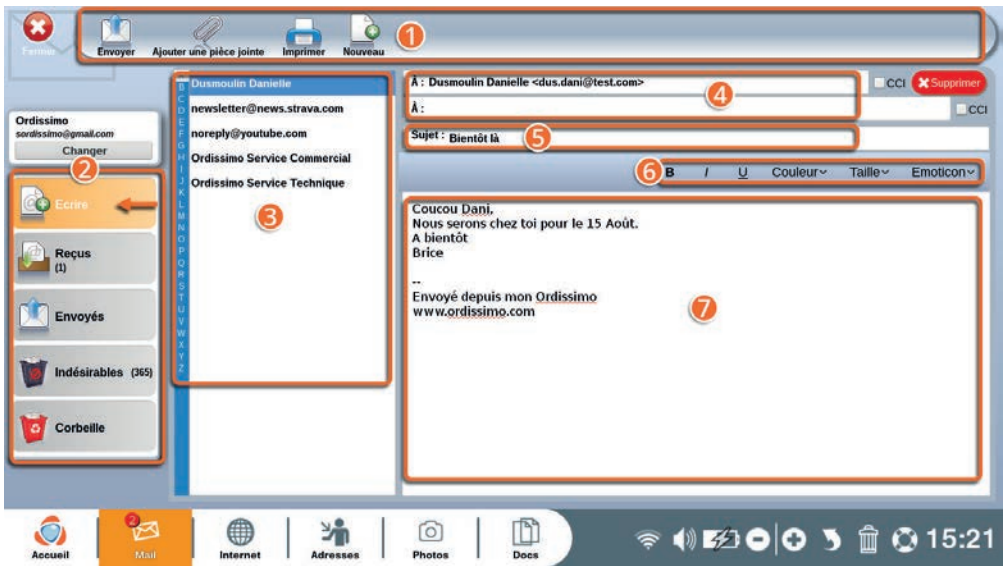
Fermer

Envoyer Ajouter une pièce jointe Imprimer Nouveau

1

Ordissimo
sordissimo@gmail.com
Changer

2

Ecrire

Reçus (1)

Envoyés

Indésirables (365)

Corbeille

B C D E F G H I J K L M N O P Q R S T U V W X Y Z

Dusmoulin Danielle
newsletter@news.strava.com
noreply@youtube.com
Ordissimo Service Commercial
Ordissimo Service Technique

3

À : Dusmoulin Danielle <dus.dani@test.com>

À :

4

CCI Supprimer

CCI

Sujet : Bientôt là

5

6 B I U Couleur Taille Emoticon

Coucou Dani,
Nous serons chez toi pour le 15 Août.
A bientôt
Brice

--
Envoyé depuis mon Ordissimo
www.ordissimo.com

7

Accueil Mail Internet Adresses Photos Docs

15:21